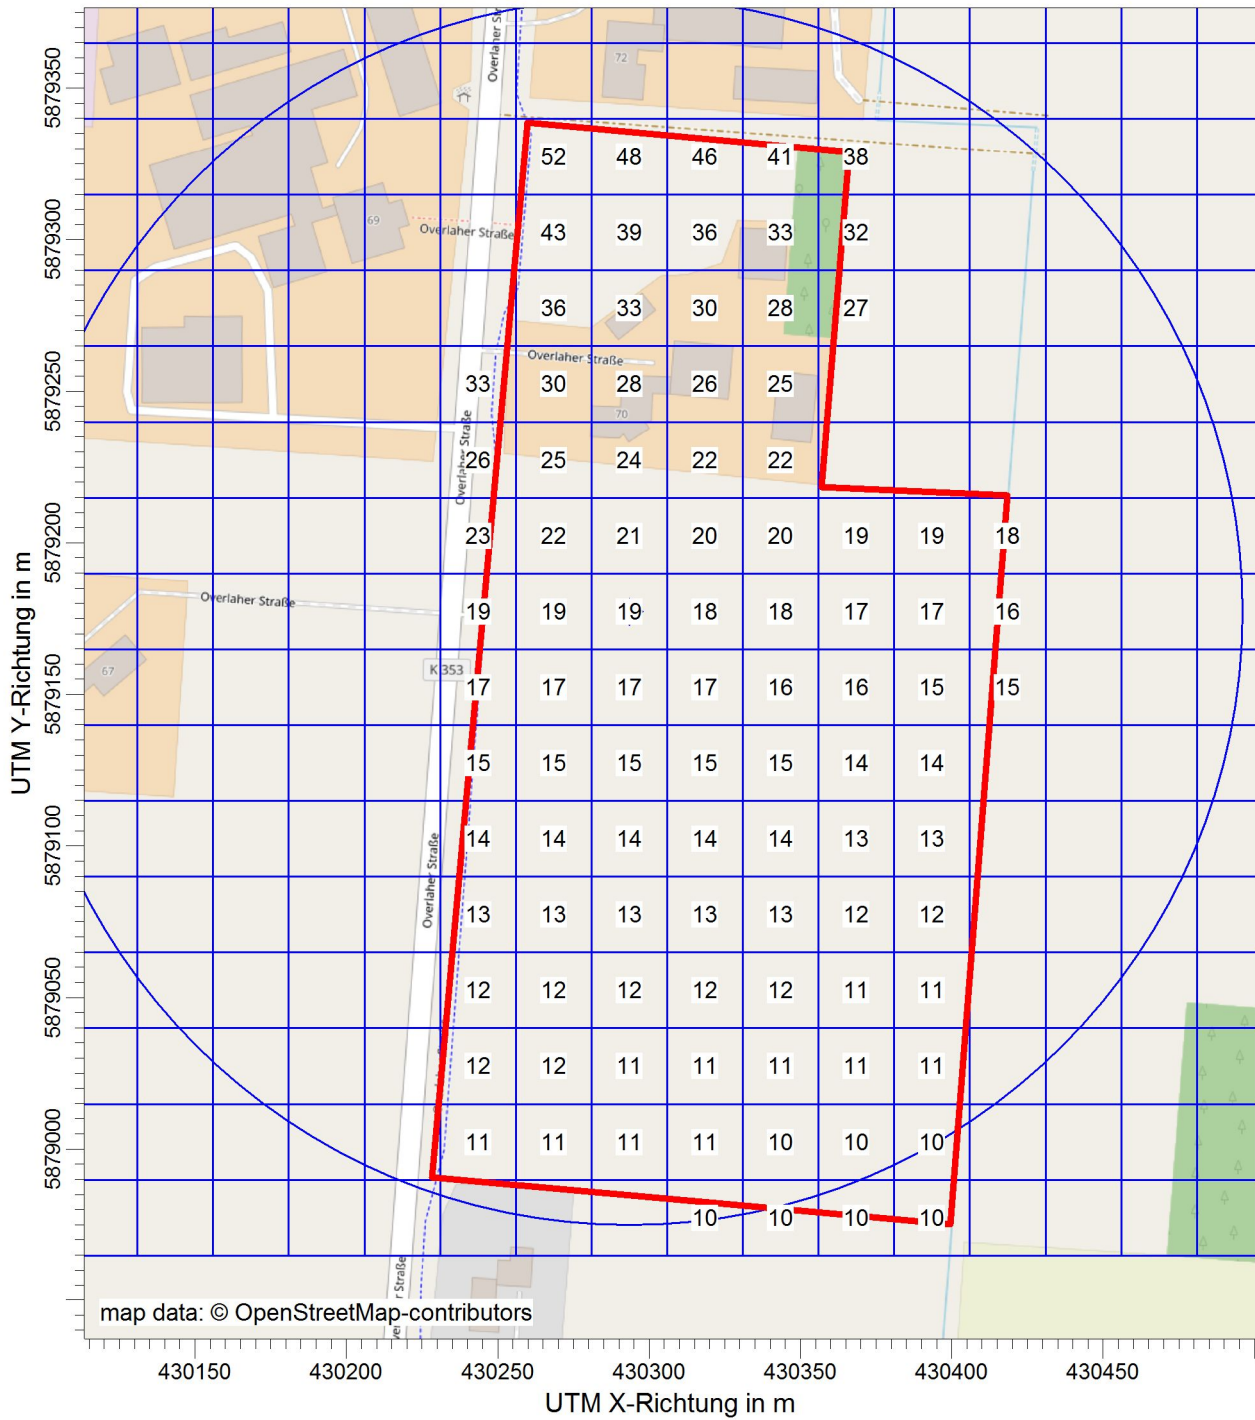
5879350
5879300
5879250
5879200
5879150
5879100
5879050
5879000
UTM Y-Richtung in m

Overlaher Str
72
69
Overlaher Straße
Overlaher Straße
70
Overlaher Straße
Overlaher Straße
67
K 353
Overlaher Straße
r Straße

| | | | | | | | |
|---|---|---|---|---|---|---|---|
| | 52 | 48 | 46 | 41 | 38 | | |
| | 43 | 39 | 36 | 33 | 32 | | |
| | 36 | 33 | 30 | 28 | 27 | | |
| 33 | 30 | 28 | 26 | 25 | | | |
| 26 | 25 | 24 | 22 | 22 | | | |
| 23 | 22 | 21 | 20 | 20 | 19 | 19 | 18 |
| 19 | 19 | 19 | 18 | 18 | 17 | 17 | 16 |
| 17 | 17 | 17 | 17 | 16 | 16 | 15 | 15 |
| 15 | 15 | 15 | 15 | 15 | 14 | 14 | |
| 14 | 14 | 14 | 14 | 14 | 13 | 13 | |
| 13 | 13 | 13 | 13 | 13 | 12 | 12 | |
| 12 | 12 | 12 | 12 | 12 | 11 | 11 | |
| 12 | 12 | 11 | 11 | 11 | 11 | 11 | |
| 11 | 11 | 11 | 11 | 10 | 10 | 10 | |
| | | | 10 | 10 | 10 | 10 | |

map data: © OpenStreetMap-contributors

430150 430200 430250 430300 430350 430400 430450
UTM X-Richtung in m